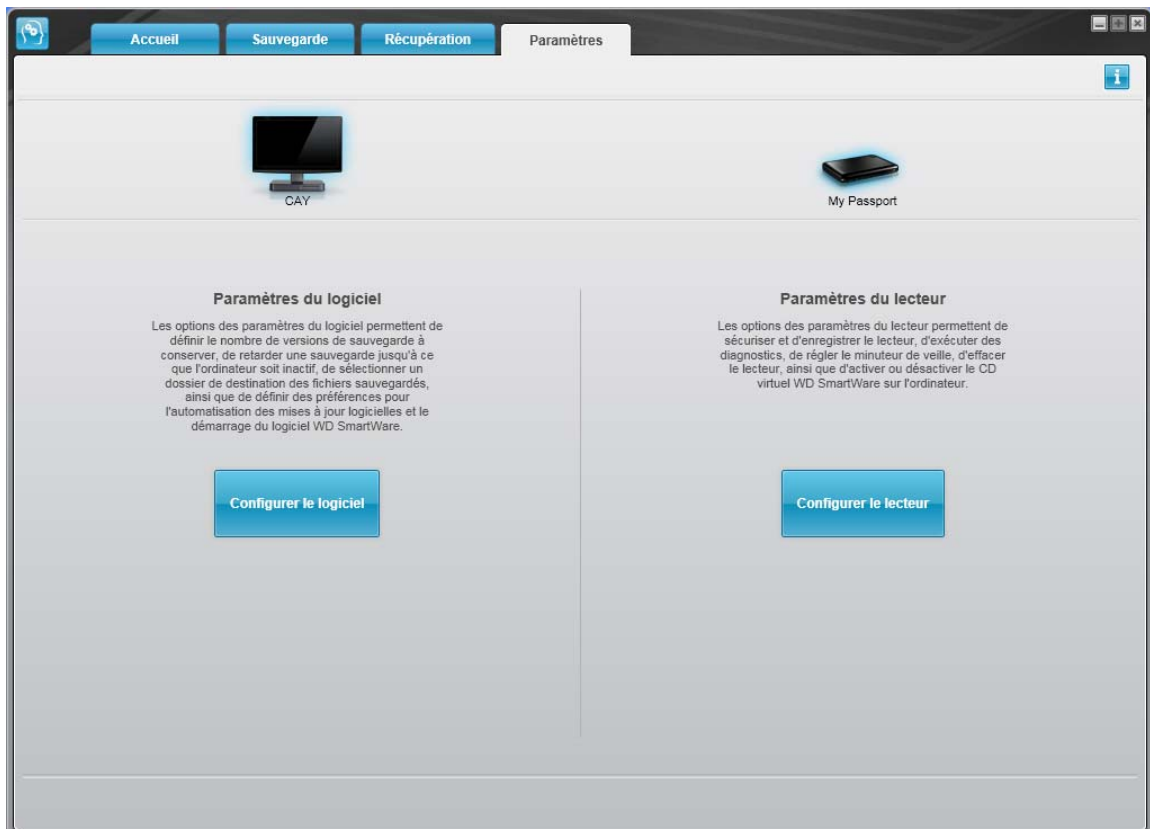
Accueil

Sauvegarde

Récupération

Paramètres

i

CAY

My Passport

Paramètres du logiciel

Les options des paramètres du logiciel permettent de définir le nombre de versions de sauvegarde à conserver, de retarder une sauvegarde jusqu'à ce que l'ordinateur soit inactif, de sélectionner un dossier de destination des fichiers sauvegardés, ainsi que de définir des préférences pour l'automatisation des mises à jour logicielles et le démarrage du logiciel WD SmartWare.

Configurer le logiciel

Paramètres du lecteur

Les options des paramètres du lecteur permettent de sécuriser et d'enregistrer le lecteur, d'exécuter des diagnostics, de régler le minuteur de veille, d'effacer le lecteur, ainsi que d'activer ou désactiver le CD virtuel WD SmartWare sur l'ordinateur.

Configurer le lecteur